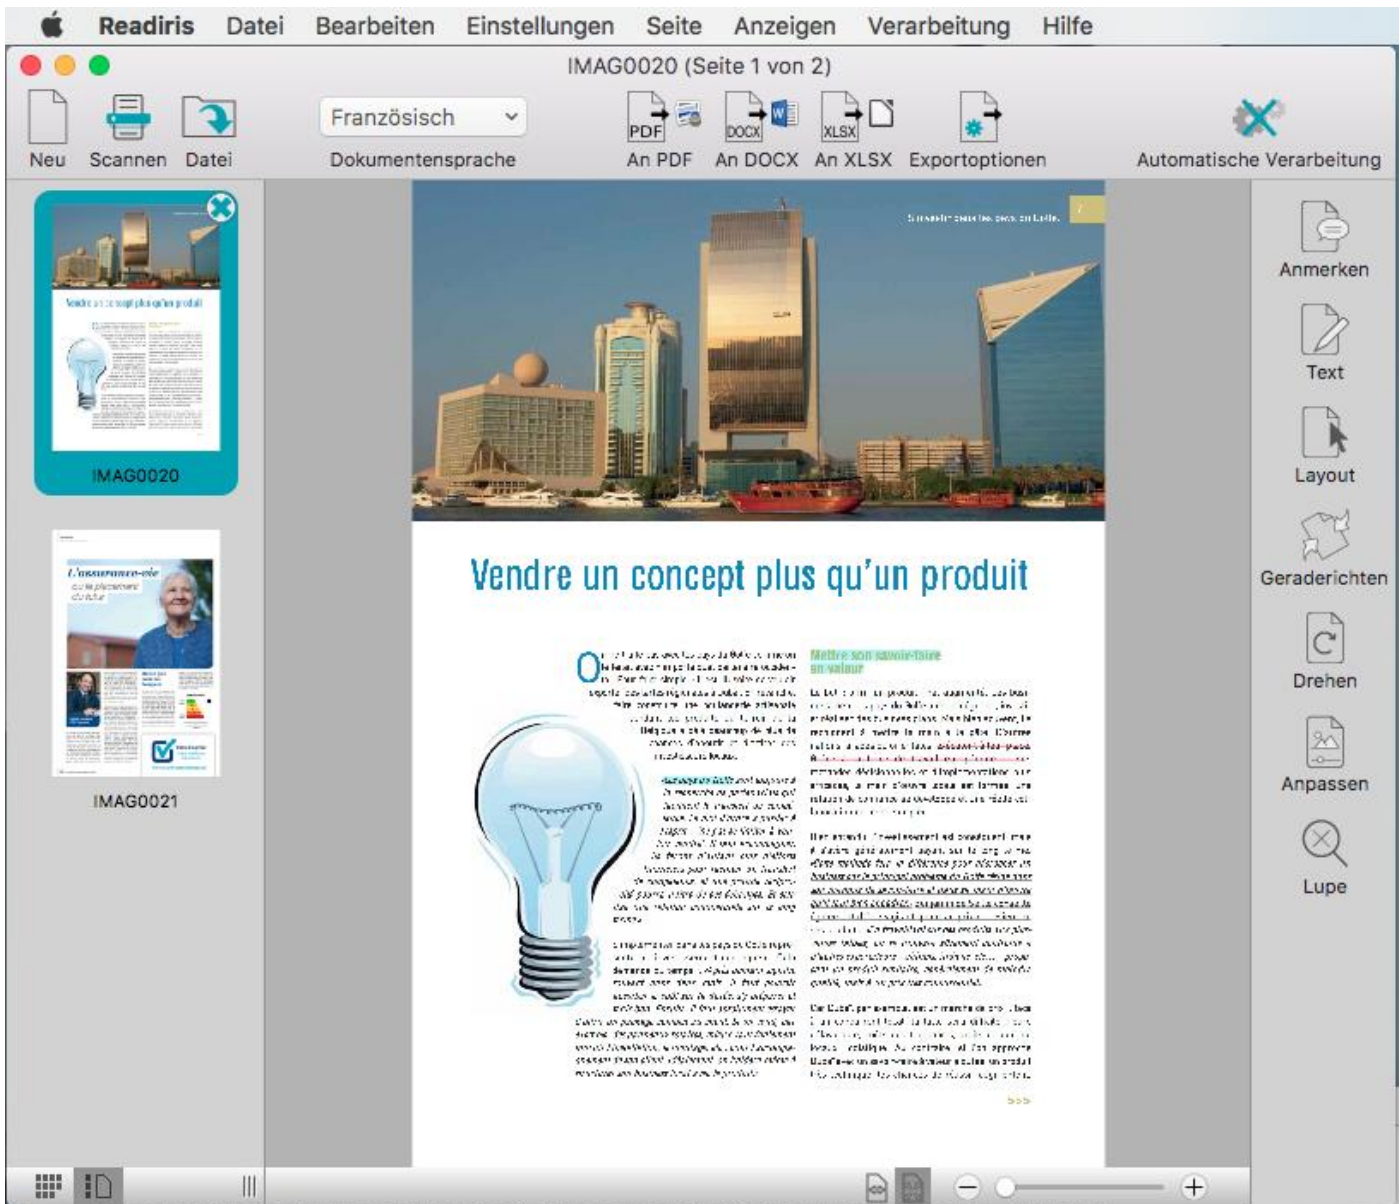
Readiris Datei Bearbeiten Einstellungen Seite Anzeigen Verarbeitung Hilfe

IMAG0020 (Seite 1 von 2)

Neu Scannen Datei

Französisch

Dokumentensprache

PDF An PDF DOCX An DOCX XLSX An XLSX Exportoptionen

Automatische Verarbeitung

IMAG0020

IMAG0021

Vendre un concept plus qu'un produit

Mettre son savoir-faire en valeur

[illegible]

Anmerken

Text

Layout

Geraderichten

Drehen

Anpassen

Lupe